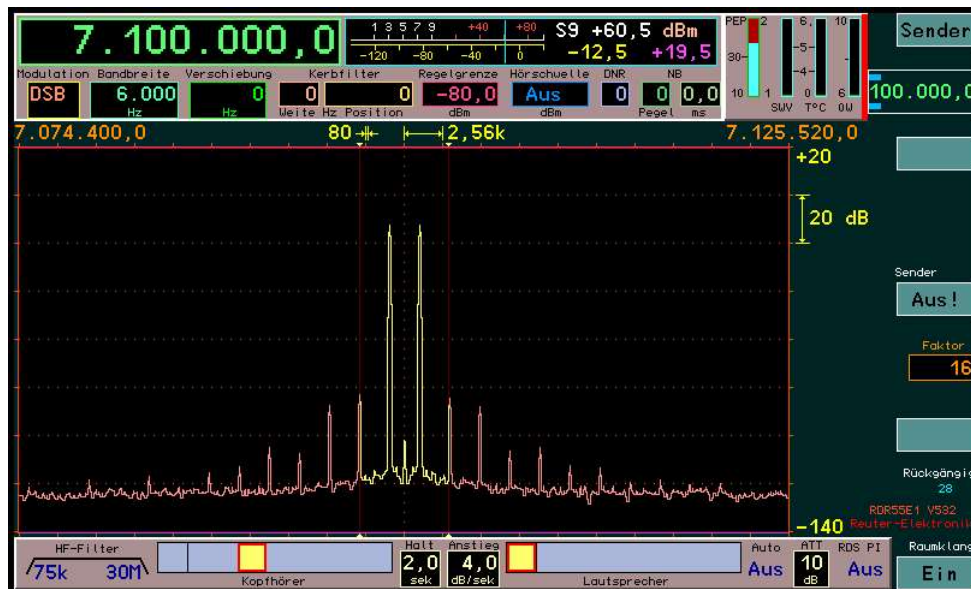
7.100.000,0
1 3 5 7 9 +40 +80
-120 -80 -40 0
S9 +60,5 dBm
-12,5 +19,5
PEP 2
30
10 1
SWV
6
5
4
0
T°C
10
6
0W
Sender
100.000,0
Modulation Bandbreite Verschiebung Kerbfilter Regelgrenze Hörschwelle DNR NB
DSB 6.000 Hz 0 Hz 0 0 -80,0 Aus 0 0 0,0
Weite Hz Position dBm dBm Pegel ms
7.074.400,0 80 2,56k 7.125.520,0
+20
20 dB
-140
Sender
Aus!
Faktor
16
Rückgängig
28
RDR55E1 V532
Reuter-Elektronik
HF-Filter
75k 30M
Kopfhörer
Halt 2,0 sek
Anstieg 4,0 dB/sek
Lautsprecher
Auto Aus
ATT 10 dB
RDS PI Aus
Raumklang
Ein